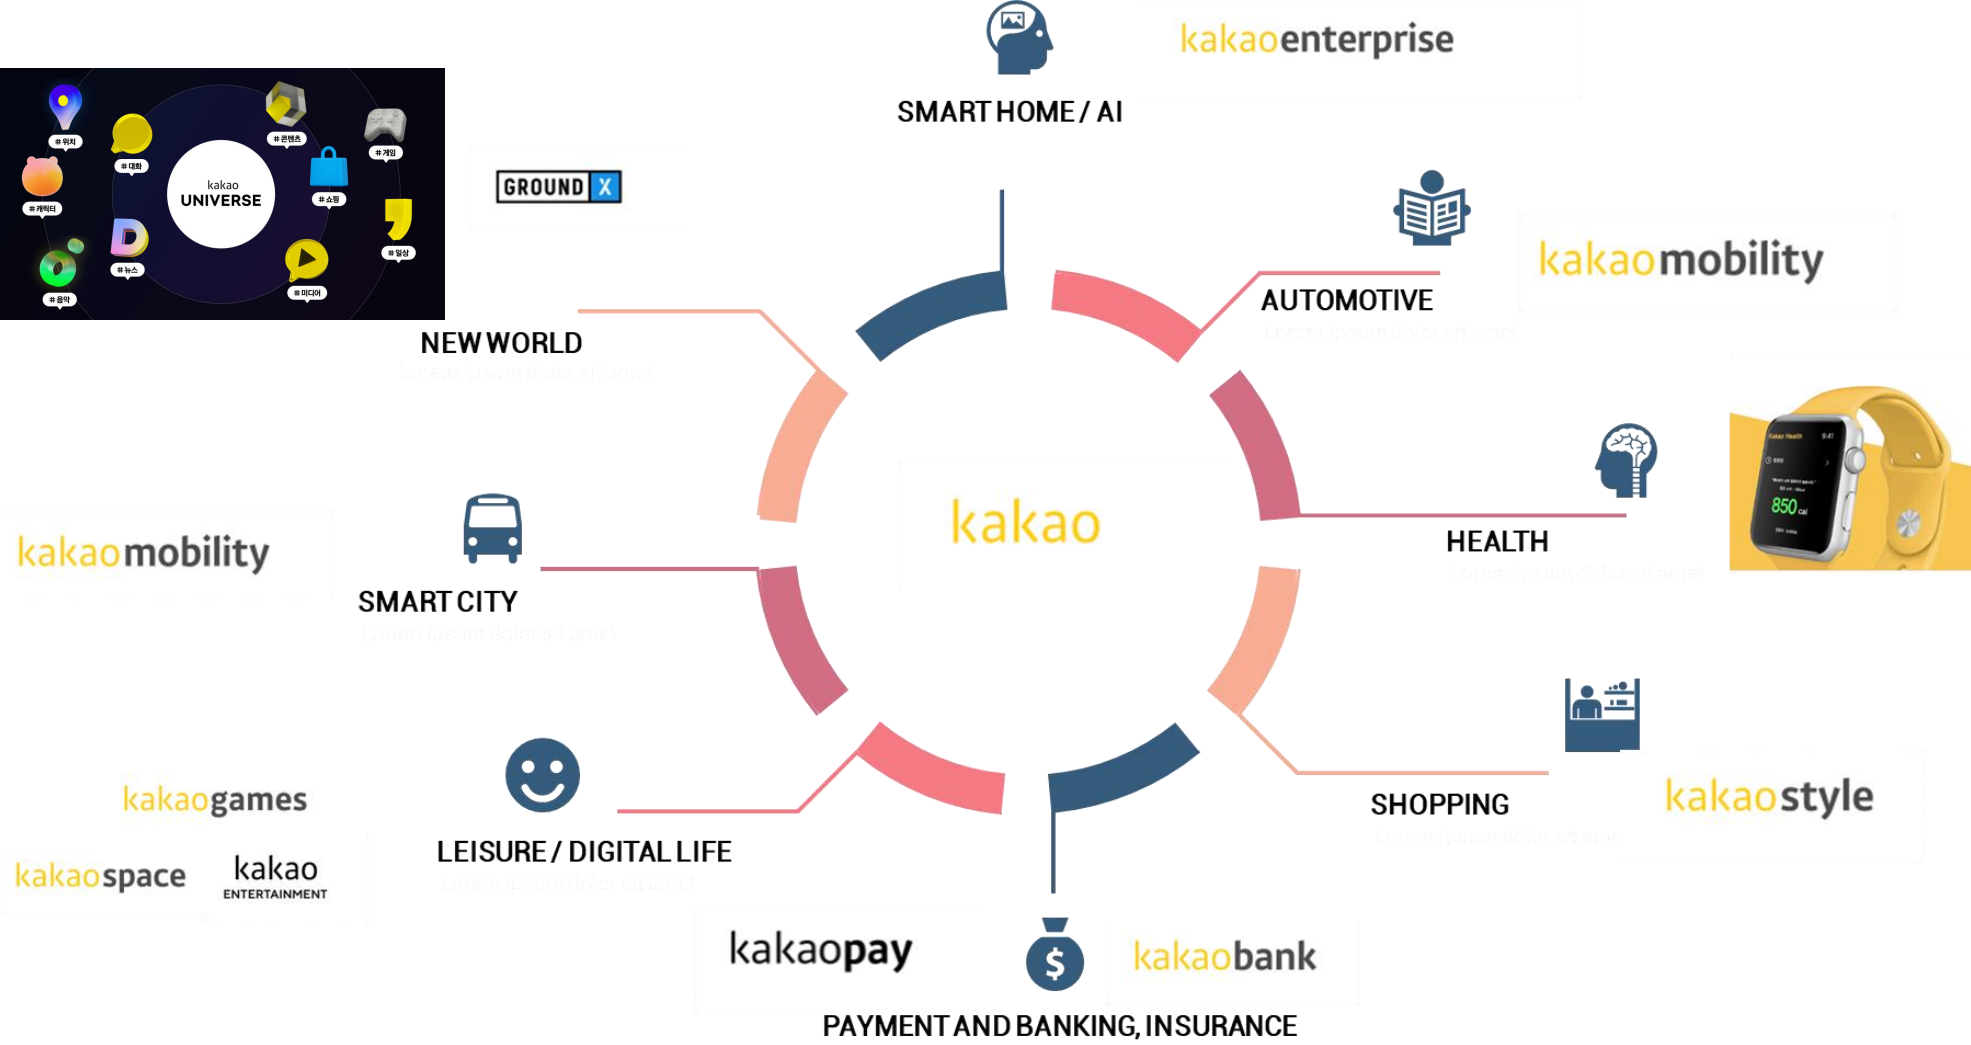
kakao UNIVERSE

#위치 #대화 #콘텐츠 #게임 #캐릭터 #쇼핑 #일상 #뉴스 #미디어 #음악

SMART HOME / AI

kakaoenterprise

GROUND X

AUTOMOTIVE

kakaomobility

NEW WORLD

HEALTH

850

kakao

kakaomobility

SMART CITY

SHOPPING

kakaostyle

kakaogames

LEISURE / DIGITAL LIFE

kakaospace

kakao ENTERTAINMENT

kakaopay

kakaobank

PAYMENT AND BANKING, INSURANCE